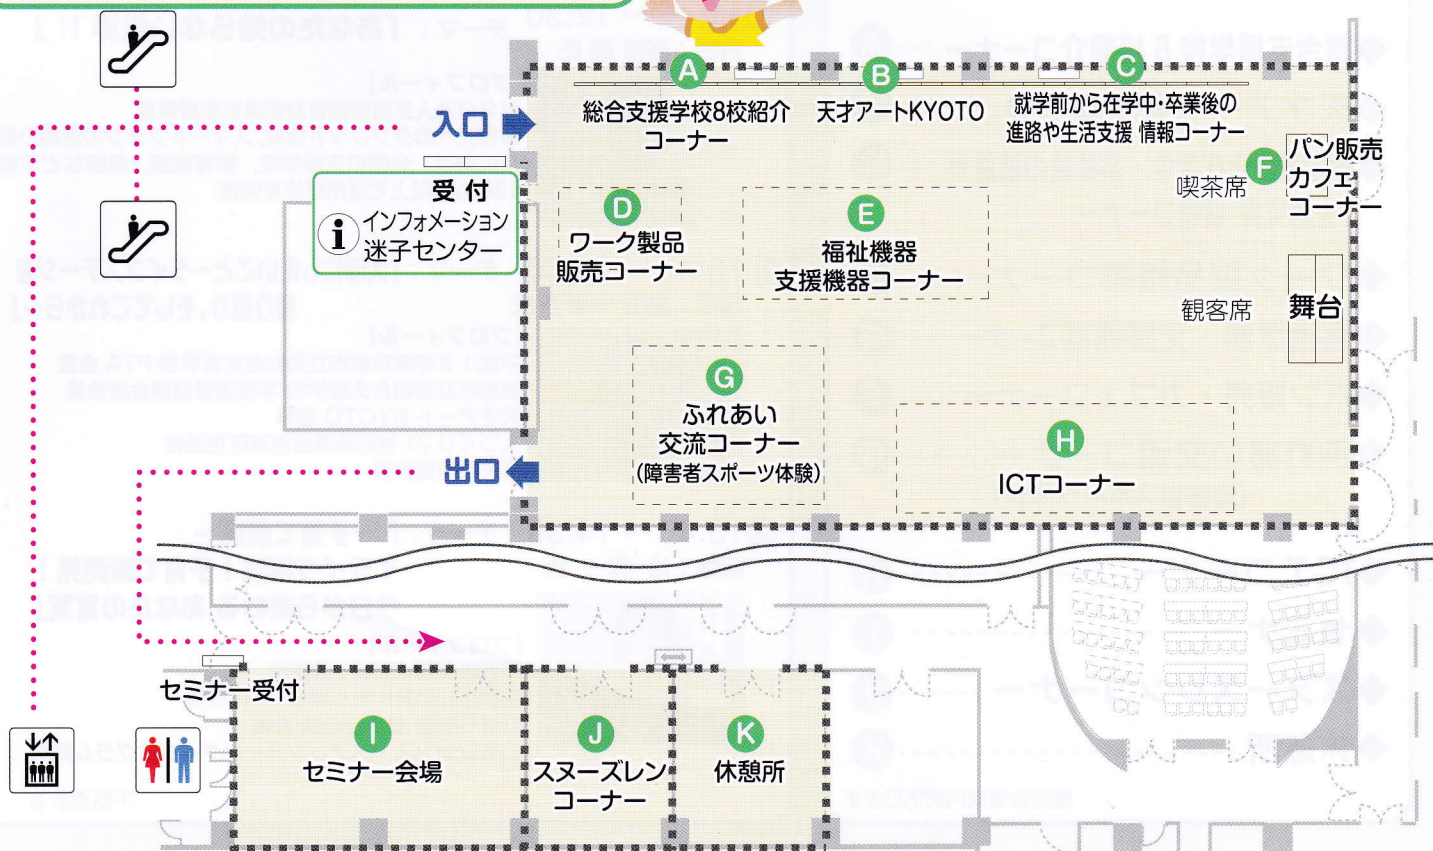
入口

受付
インフォメーション
迷子センター

A
総合支援学校8校紹介コーナー

B
天才アートKYOTO

C
就学前から在学中・卒業後の進路や生活支援 情報コーナー

F
パン販売
カフェ
コーナー

喫茶席

D
ワーク製品
販売コーナー

E
福祉機器
支援機器コーナー

観客席

舞台

G
ふれあい
交流コーナー
(障害者スポーツ体験)

H
ICTコーナー

出口

セミナー受付

I
セミナー会場

J
スヌーズレンコーナー

K
休憩所